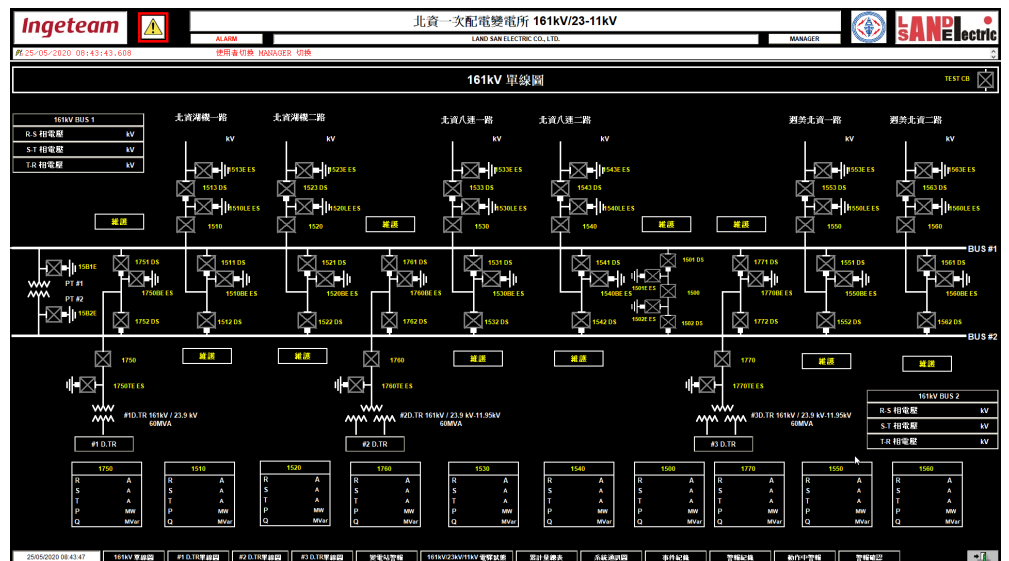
Ingeteam

北資一次配電變電所 161kV/23-11kV

ALARM

LAND SAN ELECTRIC CO., LTD.

MANAGER

LAND SAN Electric

25/05/2020 08:43:43.608 使用者切換 MANAGER 切換

161kV 單線圖

TEST CB

161kV BUS 1

| R-S 相電壓 | kV |
|---|---|
| S-T 相電壓 | kV |
| T-R 相電壓 | kV |

北資湖機一路 北資湖機二路 北資八連一路 北資八連二路 潤美北資一路 潤美北資二路

kV kV kV kV kV kV

1513E ES 1523E ES 1533E ES 1543E ES 1553E ES 1563E ES

1513 DS 1523 DS 1533 DS 1543 DS 1553 DS 1563 DS

1510LE ES 1520LE ES 1530LE ES 1540LE ES 1550LE ES 1560LE ES

1510 1520 1530 1540 1550 1560

維護 維護 維護 維護 維護 維護

BUS #1

15B1E

PT #1

PT #2

15B2E

1751 DS 1511 DS 1521 DS 1761 DS 1531 DS 1541 DS 1501 DS 1771 DS 1551 DS 1561 DS

1750BE ES 1510BE ES 1520BE ES 1760BE ES 1530BE ES 1540BE ES 1501E ES 1500 1770BE ES 1550BE ES 1560BE ES

1502E ES

1752 DS 1512 DS 1522 DS 1762 DS 1532 DS 1542 DS 1502 DS 1772 DS 1552 DS 1562 DS

BUS #2

1750 維護 維護 1760 維護 維護 1770 維護 維護

1750TE ES 1760TE ES 1770TE ES

#1D.TR 161kV / 23.9 kV 60MVA

#2D.TR 161kV / 23.9 kV-11.95kV 60MVA

#3D.TR 161kV / 23.9 kV-11.95kV 60MVA

161kV BUS 2

| R-S 相電壓 | kV |
|---|---|
| S-T 相電壓 | kV |
| T-R 相電壓 | kV |

#1 D.TR #2 D.TR #3 D.TR

| 1750 | 1510 | 1520 | 1760 | 1530 | 1540 | 1500 | 1770 | 1550 | 1560 |
|---|---|---|---|---|---|---|---|---|---|
| R A | R A | R A | R A | R A | R A | R A | R A | R A | R A |
| S A | S A | S A | S A | S A | S A | S A | S A | S A | S A |
| T A | T A | T A | T A | T A | T A | T A | T A | T A | T A |
| P MW | P MW | P MW | P MW | P MW | P MW | P MW | P MW | P MW | P MW |
| Q MVar | Q MVar | Q MVar | Q MVar | Q MVar | Q MVar | Q MVar | Q MVar | Q MVar | Q MVar |

25/05/2020 08:43:47 161kV 單線圖 #1 D.TR單線圖 #2 D.TR單線圖 #3 D.TR單線圖 變電站警報 161kV/23kV/11kV 電壓狀態 累計量總表 系統通訊圖 事件紀錄 警報紀錄 動作中警報 警報確認